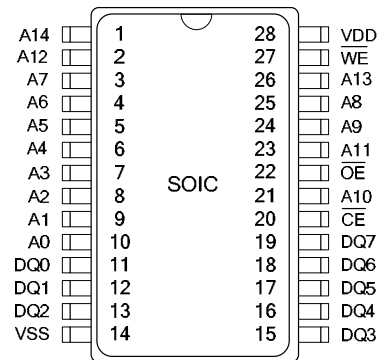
| | | | |
|---|---|---|---|
| A14 | 1 | 28 | VDD |
| A12 | 2 | 27 | $\overline{WE}$ |
| A7 | 3 | 26 | A13 |
| A6 | 4 | 25 | A8 |
| A5 | 5 | 24 | A9 |
| A4 | 6 | 23 | A11 |
| A3 | 7 | 22 | $\overline{OE}$ |
| A2 | 8 | 21 | A10 |
| A1 | 9 | 20 | $\overline{CE}$ |
| A0 | 10 | 19 | DQ7 |
| DQ0 | 11 | 18 | DQ6 |
| DQ1 | 12 | 17 | DQ5 |
| DQ2 | 13 | 16 | DQ4 |
| VSS | 14 | 15 | DQ3 |

SOIC